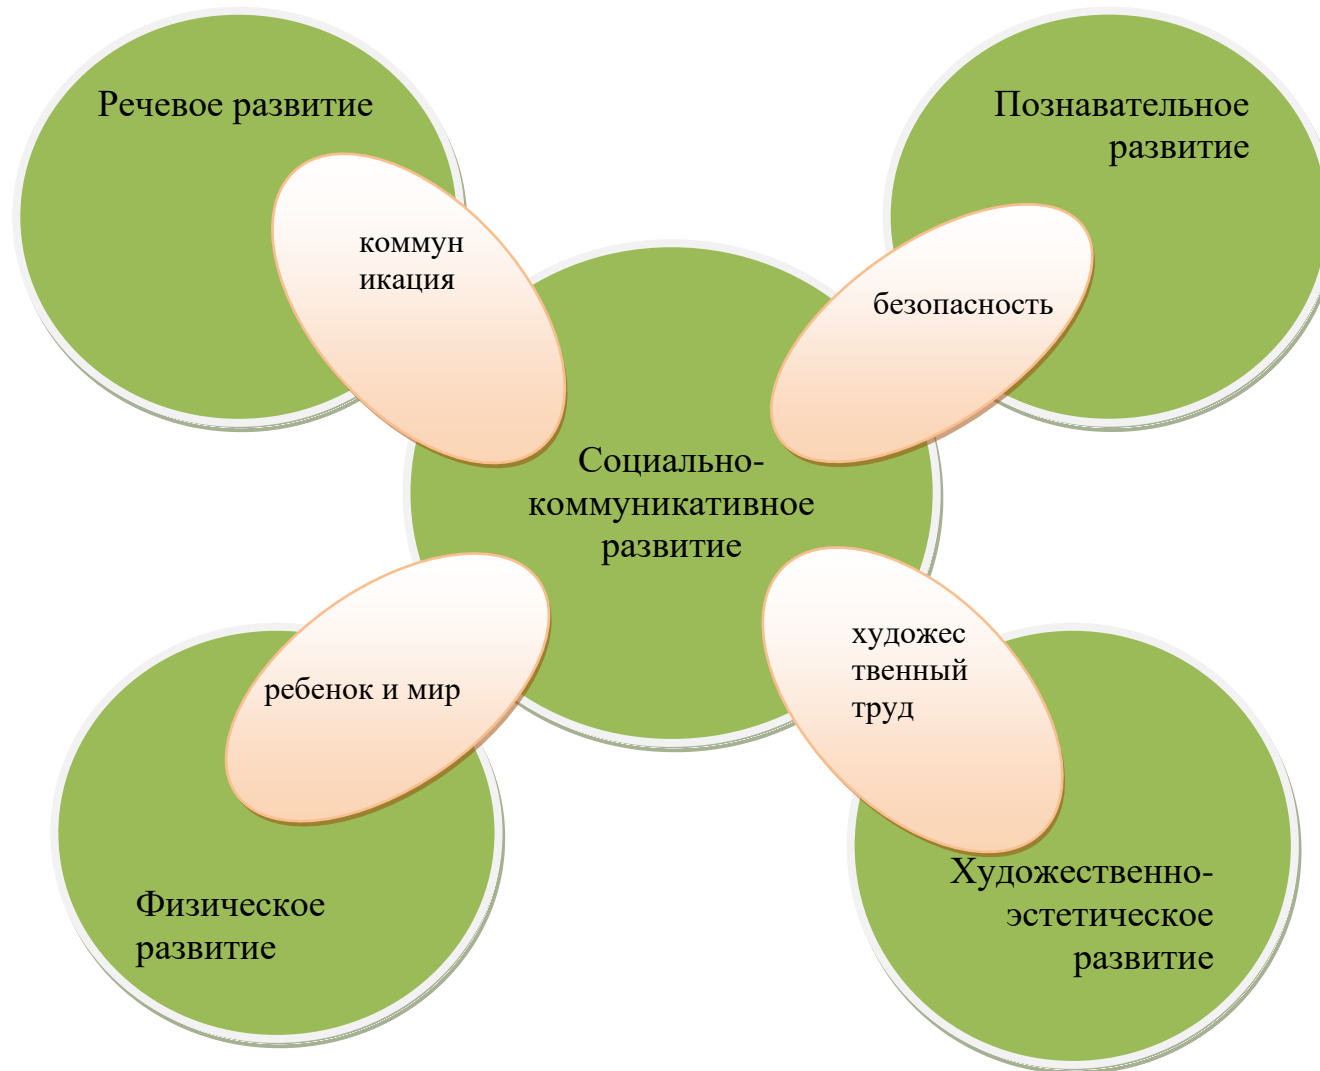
Речевое развитие

Познавательное развитие

коммун икация

безопасность

Социально-коммуникативное развитие

ребенок и мир

художес твенный труд

Физическое развитие

Художественно-эстетическое развитие